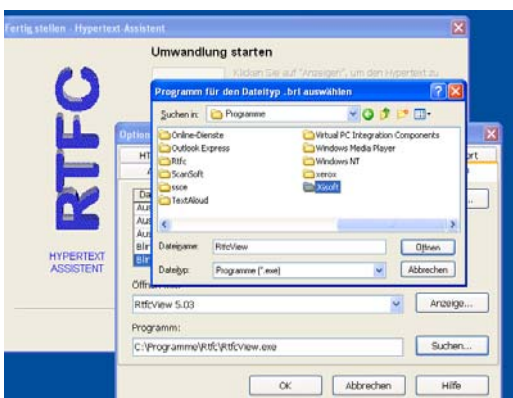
Fertig stellen - Hypertext Assistent

Umwandlung starten

Klicken Sie auf "Anzeigen", um den Hypertext zu

RTFC

HYPERTEXT ASSISTENT

Option

HT

Da
Aus
Aus
Aus
Bir
Bir

ort

Programm für den Dateityp .brl auswählen

Suchen in: Programme

Online-Dienste
Outlook Express
Rtfc
ScanSoft
ssce
TextAloud
Virtual PC Integration Components
Windows Media Player
Windows NT
xerox
Xisoft

Dateiname: RtfcView
Öffnen

Dateityp: Programme (*.exe)
Abbrechen

Öffnen mit:
RtfcView 5.03
Anzeige...

Programm:
C:\Programme\Rtfc\RtfcView.exe
Suchen...

OK
Abbrechen
Hilfe